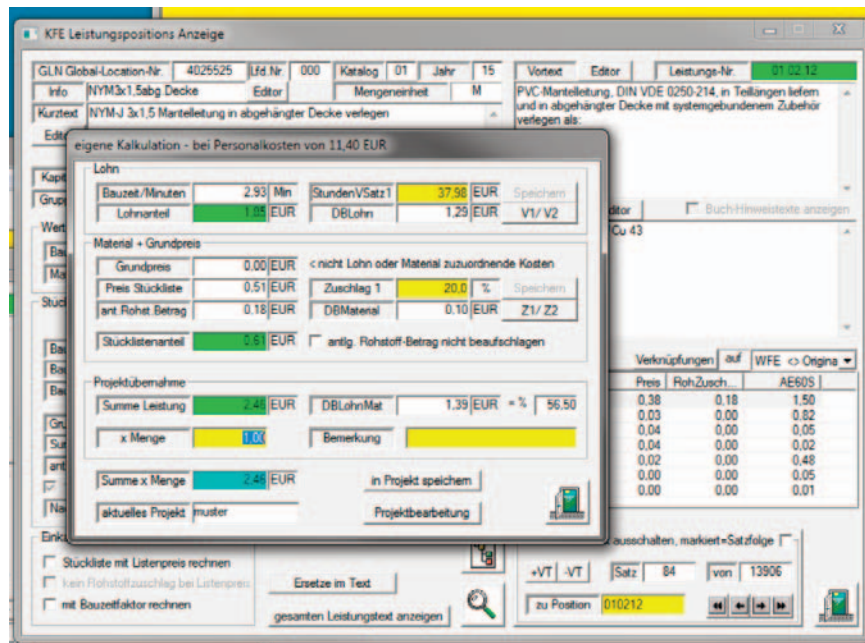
KFE Leistungspositions Anzeige

GLN Global-Location-Nr. 4025525 Lfd.Nr 000 Katalog 01 Jahr 15
Info NYM3x1,5abg Decke Editor Mengeneinheit M
Kurztext NYM-J 3x1,5 Mantelleitung in abgehängter Decke verlegen

Vortext Editor Leistungs-Nr. 01 02 12
PVC-Mantelleitung, DIN VDE 0250-214, in Teillängen liefern und in abgehängter Decke mit systemgebundenem Zubehör verlegen als:

eigene Kalkulation - bei Personalkosten von 11,40 EUR

Lohn
| Bauzeit/Minuten | 2,93 | Min | StundenVSatz1 | 37,98 | EUR | Speichern |
|---|---|---|---|---|---|---|
| Lohnanteil | 1,85 | EUR | DBLohn | 1,29 | EUR | V1/ V2 |

Material + Grundpreis
| Grundpreis | 0,00 | EUR | < nicht Lohn oder Material zuzuordnende Kosten | | | |
|---|---|---|---|---|---|---|
| Preis Stückliste | 0,51 | EUR | Zuschlag 1 | 20,0 | % | Speichern |
| ant.Rohst.Betrag | 0,18 | EUR | DBMaterial | 0,10 | EUR | Z1/ Z2 |
| Stücklistenanteil | 0,61 | EUR | antlg. Rohstoff-Betrag nicht beaufschlagen | | | |

Projektübernahme
| Summe Leistung | 2,46 | EUR | DBLohnMat | 1,39 | EUR | = % | 56,50 |
|---|---|---|---|---|---|---|---|
| x Menge | 1,00 | | Bemerkung | | | | |

Summe x Menge 2,46 EUR
in Projekt speichern
aktuelles Projekt muster
Projektbearbeitung

Editor Buch-Hinweistexte anzeigen
Cu 43

Verknüpfungen auf WFE <> Origina

| Preis | RohZusch... | AE60S |
|---|---|---|
| 0,38 | 0,18 | 1,50 |
| 0,03 | 0,00 | 0,82 |
| 0,04 | 0,00 | 0,05 |
| 0,04 | 0,00 | 0,02 |
| 0,02 | 0,00 | 0,48 |
| 0,00 | 0,00 | 0,05 |
| 0,00 | 0,00 | 0,01 |

Stückliste mit Listenpreis rechnen
kein Rohstoffzuschlag bei Listenpreis
mit Bauzeitfaktor rechnen

Ersetze im Text
gesamten Leistungstext anzeigen

ausschalten, markiert=Satzfolge
+VT -VT Satz 84 von 13906
zu Position 010212